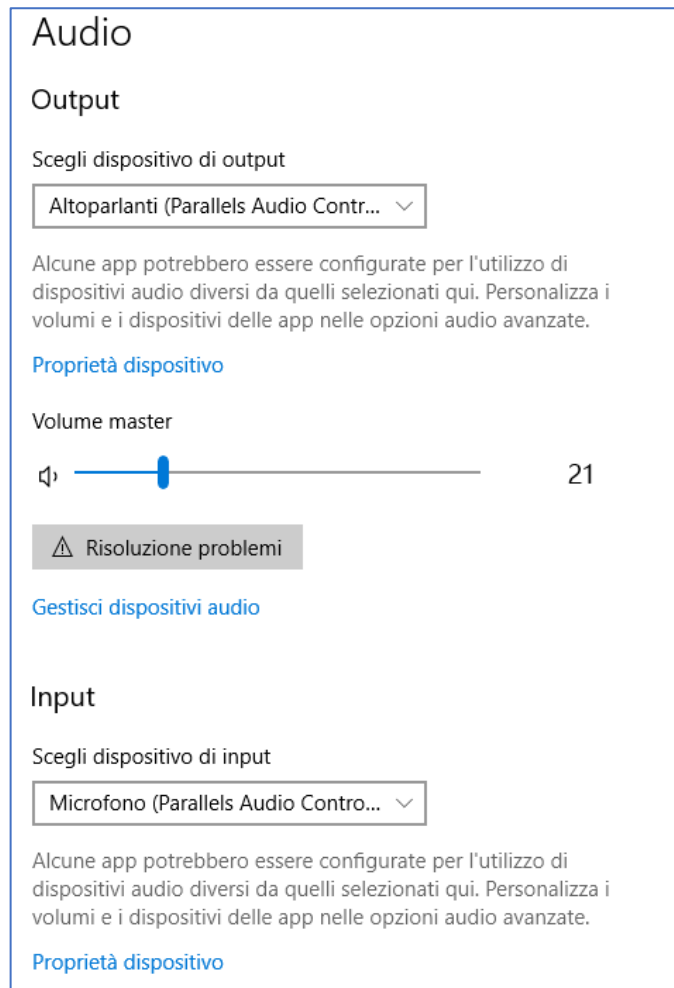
Audio

Output

Scegli dispositivo di output

Altoparlanti (Parallels Audio Contr...

Alcune app potrebbero essere configurate per l'utilizzo di dispositivi audio diversi da quelli selezionati qui. Personalizza i volumi e i dispositivi delle app nelle opzioni audio avanzate.

Proprietà dispositivo

Volume master

21

Risoluzione problemi

Gestisci dispositivi audio

Input

Scegli dispositivo di input

Microfono (Parallels Audio Contro...

Alcune app potrebbero essere configurate per l'utilizzo di dispositivi audio diversi da quelli selezionati qui. Personalizza i volumi e i dispositivi delle app nelle opzioni audio avanzate.

Proprietà dispositivo